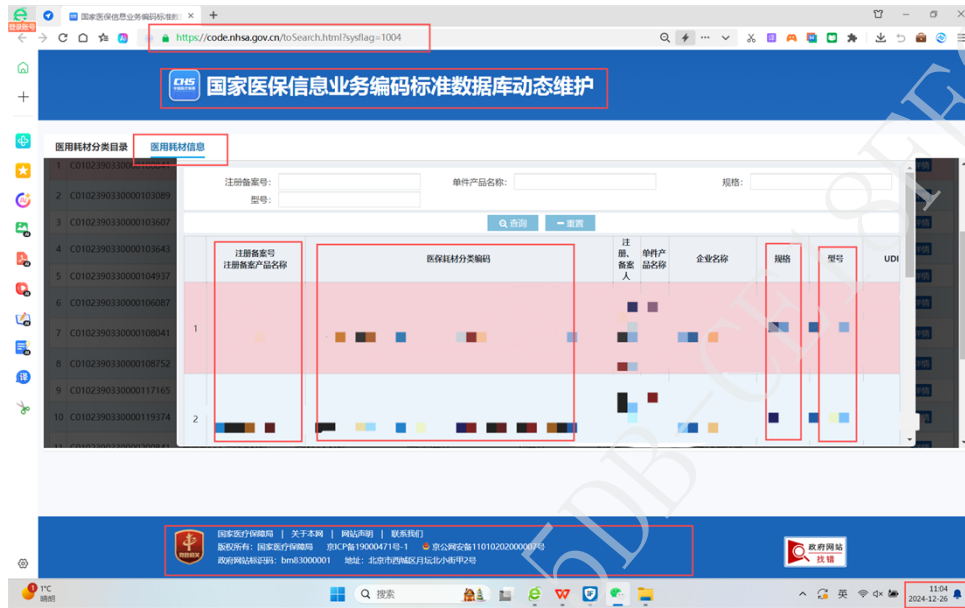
国家医保信息业务编码标准数据库

https://code.nhsa.gov.cn/toSearch.html?sysflag=1004

国家医保信息业务编码标准数据库动态维护

医用耗材分类目录 医用耗材信息

注册备案号: 单件产品名称: 规格:
型号:

查询 重置

| | 注册备案号 注册备案产品名称 | 医保耗材分类编码 | 注册、备案人 | 单件产品名称 | 企业名称 | 规格 | 型号 | UDI |
|---|---|---|---|---|---|---|---|---|
| 1 | | | | | | | | |
| 2 | | | | | | | | |

1 C0102390330000
2 C0102390330000103089
3 C0102390330000103607
4 C0102390330000103643
5 C0102390330000104937
6 C0102390330000106087
7 C0102390330000108041
8 C0102390330000108752
9 C0102390330000117165
10 C0102390330000119374

国家医疗保障局 | 关于本网 | 网站声明 | 联系我们
版权所有: 国家医疗保障局 京ICP备19000471号-1 京公网安备11010202000001号
政府网站标识码: bm83000001 地址: 北京市西城区月坛北小街甲2号

政府网站 找错

1°C 晴朗
搜索
英
11:04
2024-12-26